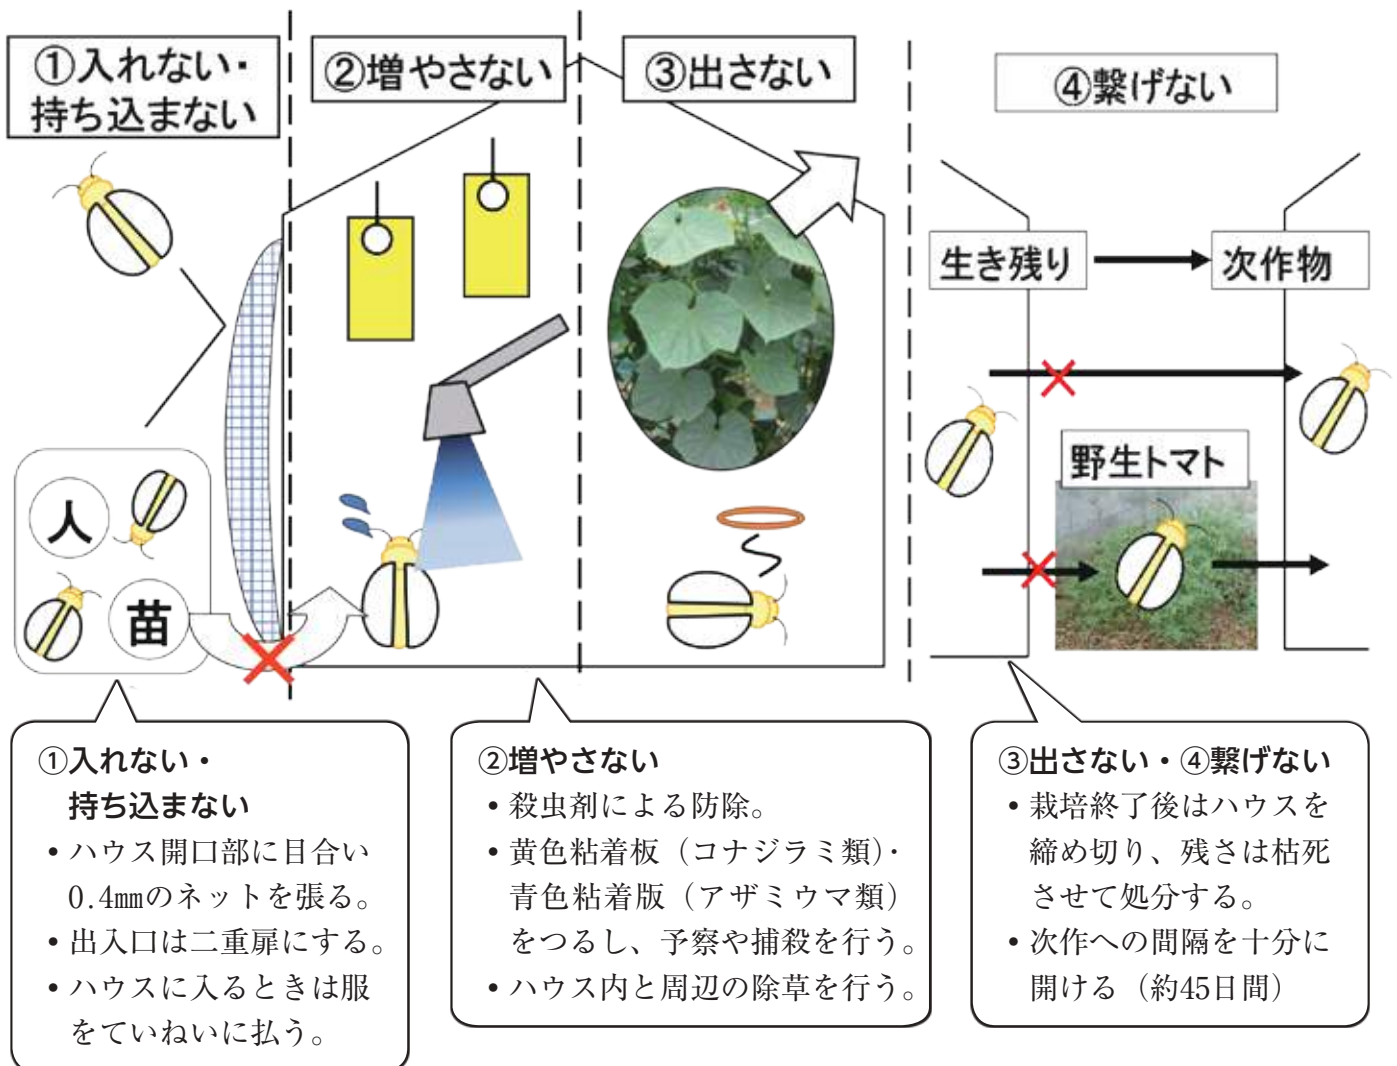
①入れない・持ち込まない

②増やさない

③出さない

④繋げない

生き残り

次作物

人

苗

野生トマト

①入れない・
持ち込まない
• ハウス開口部に目合い0.4㎜のネットを張る。
• 出入口は二重扉にする。
• ハウスに入るときは服をていねいに払う。

②増やさない
• 殺虫剤による防除。
• 黄色粘着板（コナジラミ類）・青色粘着版（アザミウマ類）をつるし、予察や捕殺を行う。
• ハウス内と周辺の除草を行う。

③出さない・④繋げない
• 栽培終了後はハウスを締め切り、残さは枯死させて処分する。
• 次作への間隔を十分に開ける（約45日間）